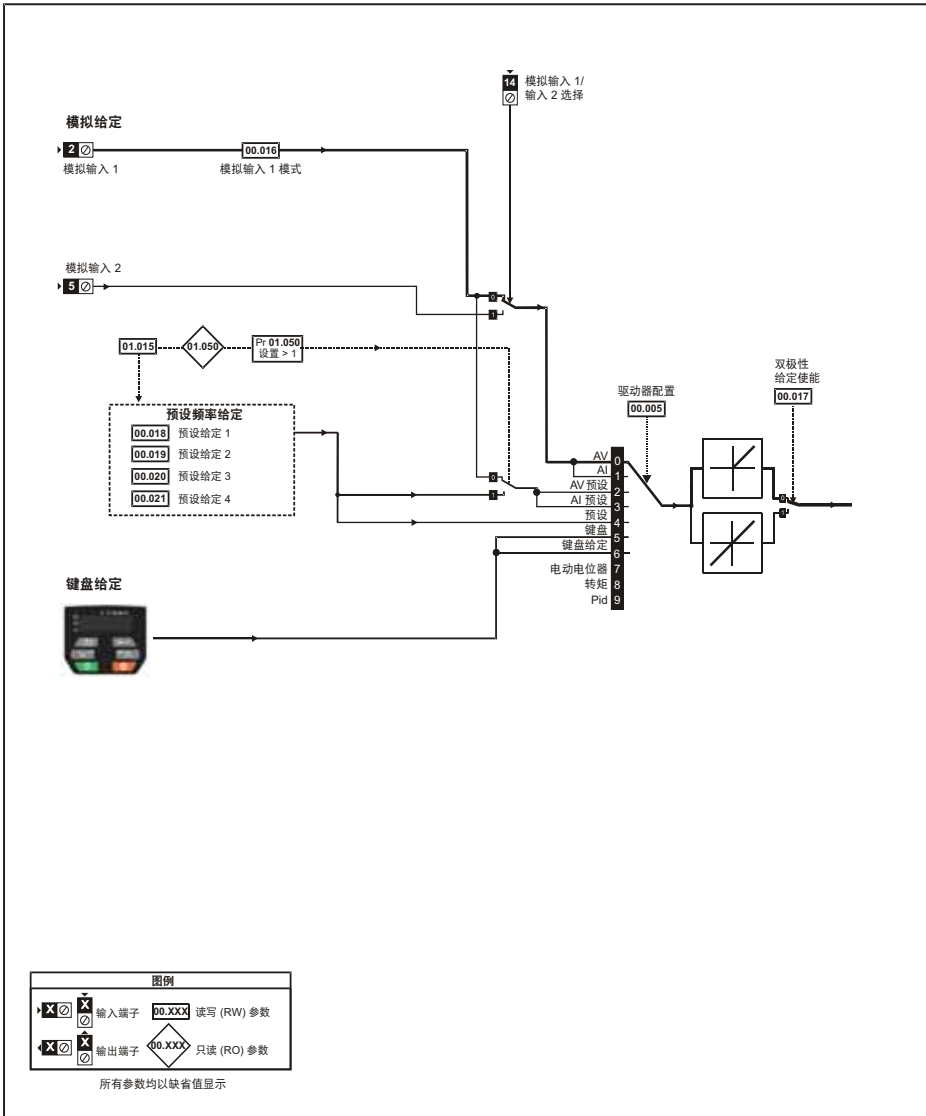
14 模拟输入 1/ 输入 2 选择

模拟给定

2 模拟输入 1

00.016 模拟输入 1 模式

模拟输入 2

5

0
1

01.015

01.050

Pr 01.050 设置 > 1

预设频率给定

00.018 预设给定 1
00.019 预设给定 2
00.020 预设给定 3
00.021 预设给定 4

0
1

驱动器配置
00.005

AV 0
AI 1
AV 预设 2
AI 预设 3
预设 4
键盘 5
键盘给定 6
电动电位器 7
转矩 8
Pid 9

双极性 给定使能
00.017

0
1

键盘给定

图例

X 输入端子 00.XXX 读写 (RW) 参数
X 输出端子 00.XXX 只读 (RO) 参数

所有参数均以缺省值显示